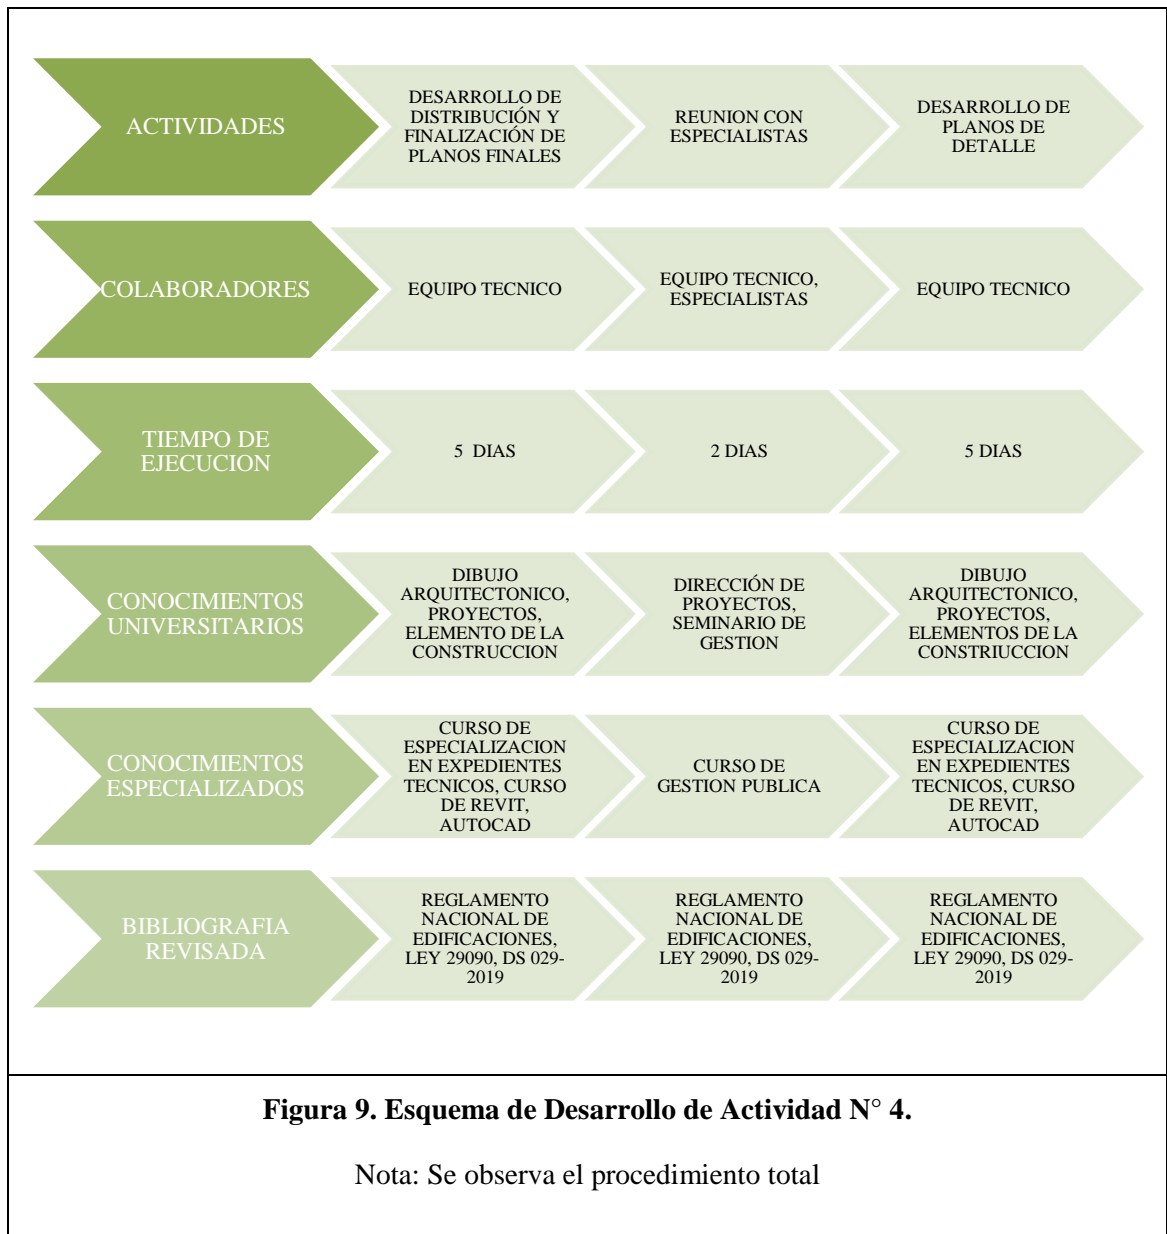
ACTIVIDADES

DESARROLLO DE DISTRIBUCIÓN Y FINALIZACIÓN DE PLANOS FINALES

REUNION CON ESPECIALISTAS

DESARROLLO DE PLANOS DE DETALLE

COLABORADORES

EQUIPO TECNICO

EQUIPO TECNICO, ESPECIALISTAS

EQUIPO TECNICO

TIEMPO DE EJECUCION

5 DIAS

2 DIAS

5 DIAS

CONOCIMIENTOS UNIVERSITARIOS

DIBUJO ARQUITECTONICO, PROYECTOS, ELEMENTO DE LA CONSTRUCCION

DIRECCIÓN DE PROYECTOS, SEMINARIO DE GESTION

DIBUJO ARQUITECTONICO, PROYECTOS, ELEMENTOS DE LA CONSTRIUCCION

CONOCIMIENTOS ESPECIALIZADOS

CURSO DE ESPECIALIZACION EN EXPEDIENTES TECNICOS, CURSO DE REVIT, AUTOCAD

CURSO DE GESTION PUBLICA

CURSO DE ESPECIALIZACION EN EXPEDIENTES TECNICOS, CURSO DE REVIT, AUTOCAD

BIBLIOGRAFIA REVISADA

REGLAMENTO NACIONAL DE EDIFICACIONES, LEY 29090, DS 029-2019

REGLAMENTO NACIONAL DE EDIFICACIONES, LEY 29090, DS 029-2019

REGLAMENTO NACIONAL DE EDIFICACIONES, LEY 29090, DS 029-2019

Figura 9. Esquema de Desarrollo de Actividad N° 4.

Nota: Se observa el procedimiento total